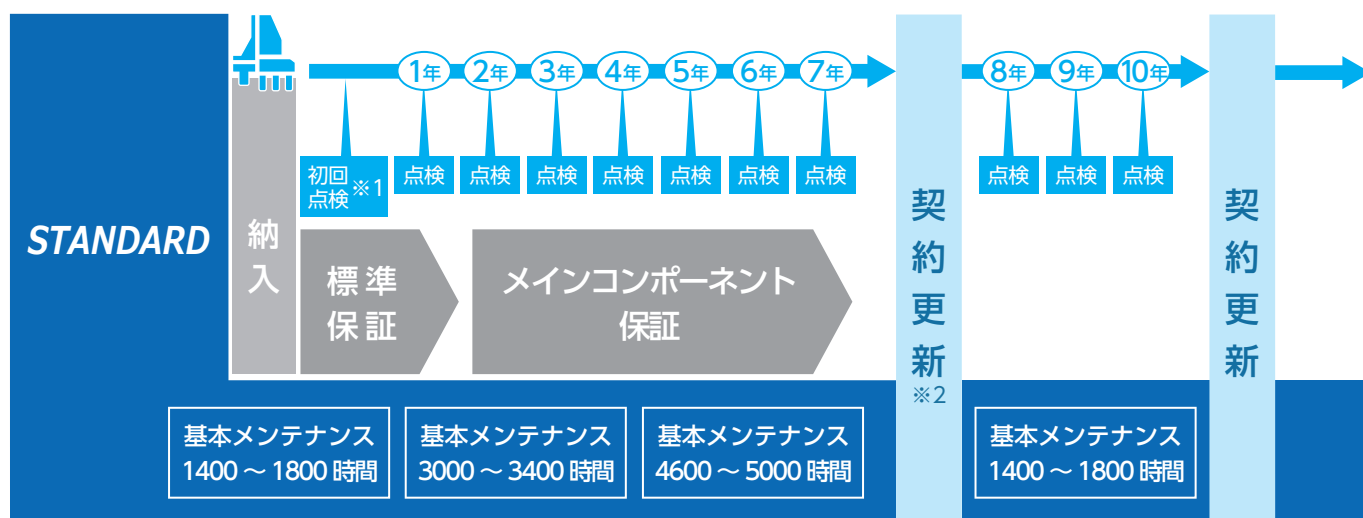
STANDARD

納入

1年 2年 3年 4年 5年 6年 7年

初回点検※1

点検 点検 点検 点検 点検 点検 点検

標準保証

メインコンポーネント保証

契約更新※2

8年 9年 10年

点検 点検 点検

契約更新

基本メンテナンス 1400 ～ 1800 時間

基本メンテナンス 3000 ～ 3400 時間

基本メンテナンス 4600 ～ 5000 時間

基本メンテナンス 1400 ～ 1800 時間